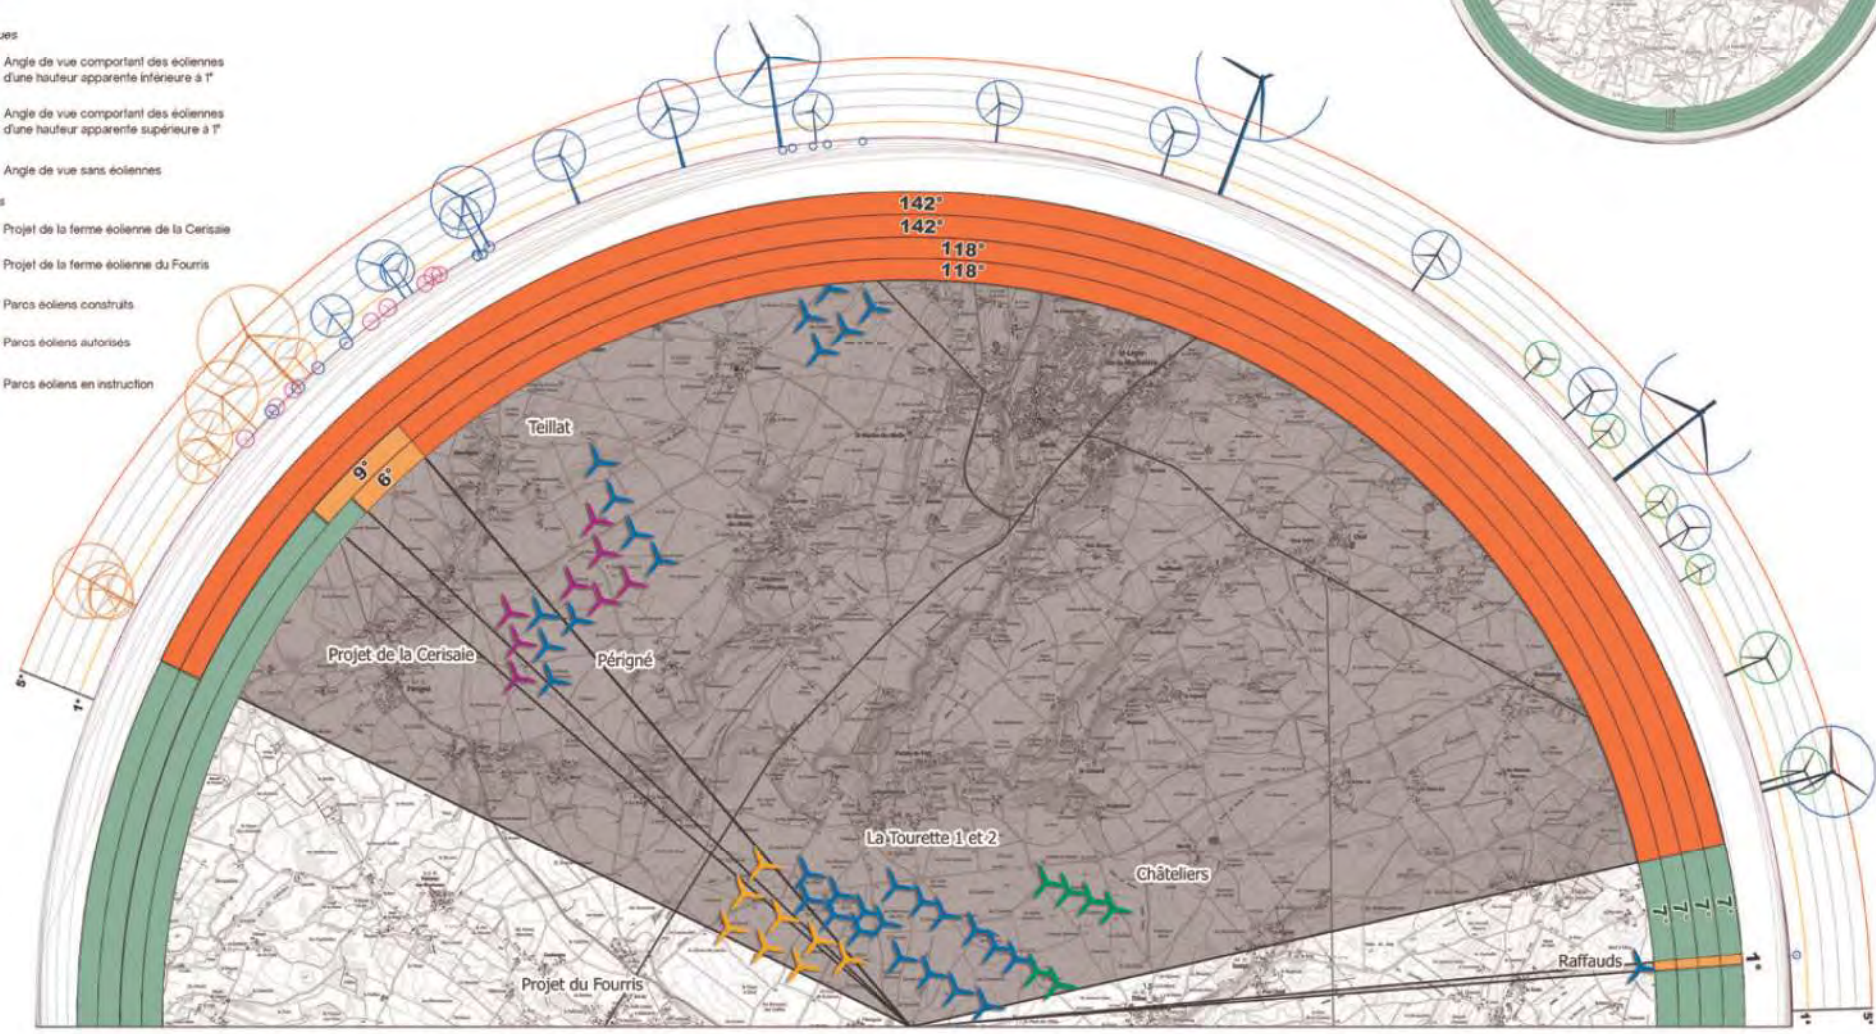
ues

Angle de vue comportant des éoliennes d'une hauteur apparente inférieure à 1°

Angle de vue comportant des éoliennes d'une hauteur apparente supérieure à 1°

Angle de vue sans éoliennes

s

Projet de la ferme éolienne de la Cerisaie

Projet de la ferme éolienne du Fourris

Parcs éoliens construits

Parcs éoliens autorisés

Parcs éoliens en instruction

142°
142°
118°
118°

9°
6°

Teillat

Projet de la Cerisaie

Périgné

La Tourette 1 et 2

Châteliers

Projet du Fourris

Raffauds

7°
7°
7°
1°

5°
1°
1°
5°